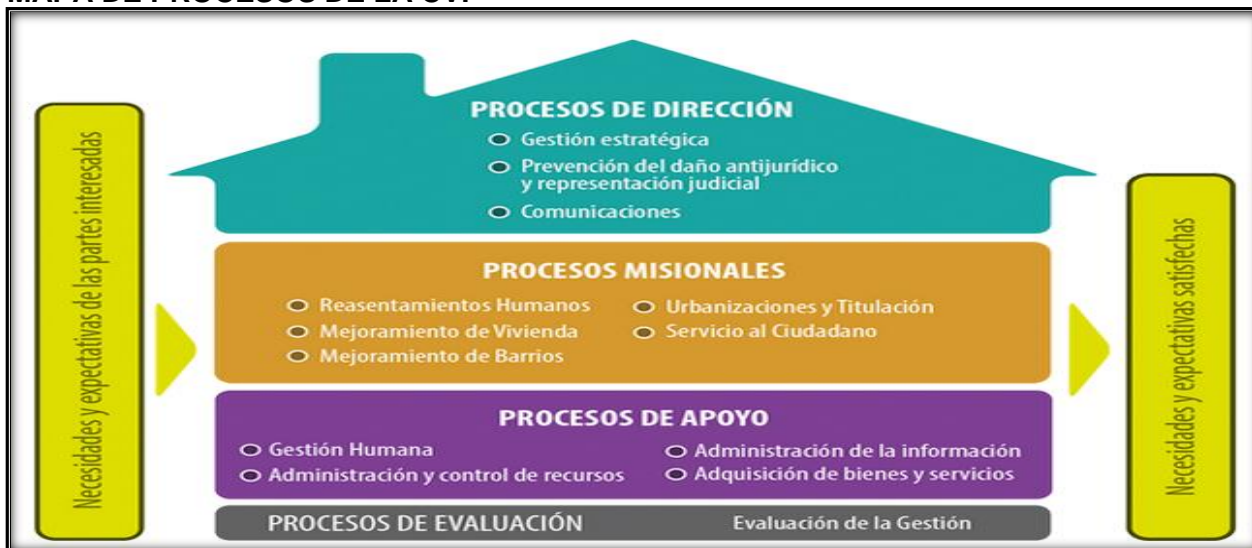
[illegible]

Necesidades y expectativas de las partes interesadas

PROCESOS DE DIRECCIÓN
Gestión estratégica
Prevención del daño antijurídico y representación judicial
Comunicaciones

PROCESOS MISIONALES
Reasentamientos Humanos
Mejoramiento de Vivienda
Mejoramiento de Barrios
Urbanizaciones y Titulación
Servicio al Ciudadano

PROCESOS DE APOYO
Gestión Humana
Administración y control de recursos
Administración de la información
Adquisición de bienes y servicios

PROCESOS DE EVALUACIÓN
Evaluación de la Gestión

Necesidades y expectativas satisfechas